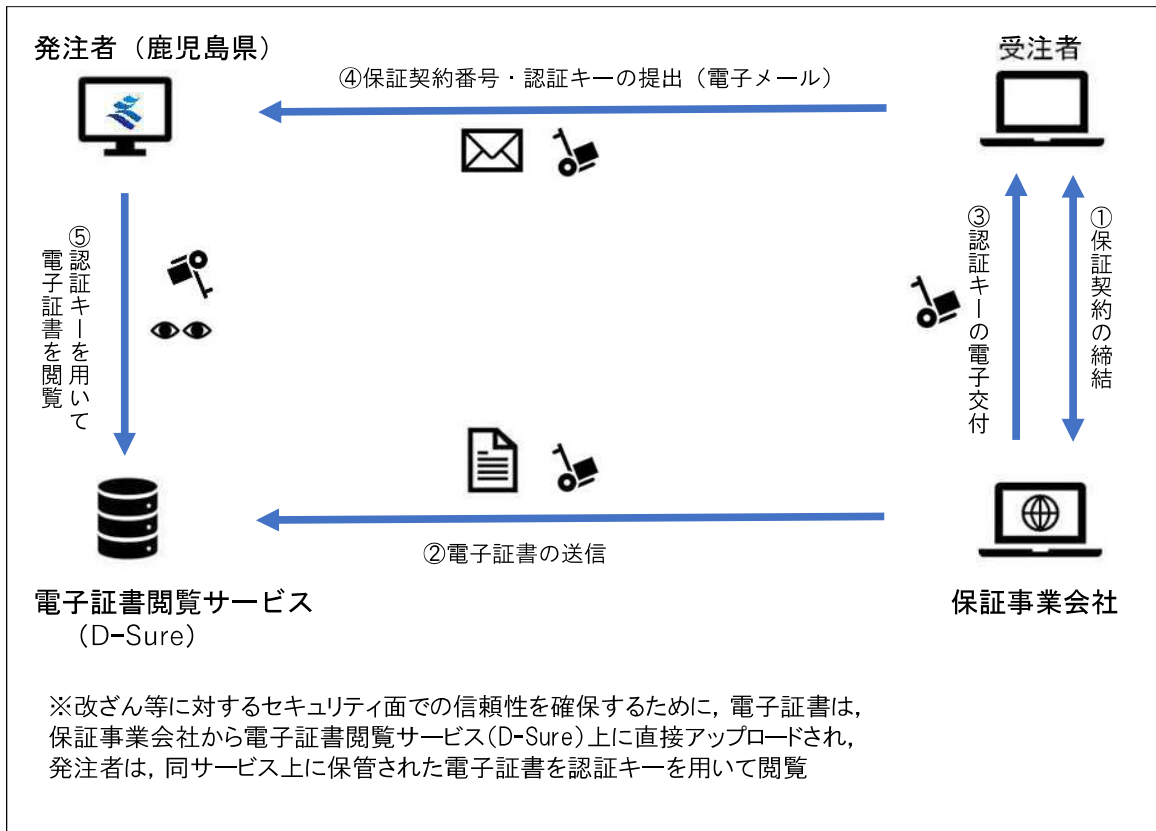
発注者（鹿児島県）

受注者

④保証契約番号・認証キーの提出（電子メール）

⑤認証キーを用いて電子証書を閲覧

③認証キーの電子交付

①保証契約の締結

②電子証書の送信

電子証書閲覧サービス
（D-Sure）

保証事業会社

※改ざん等に対するセキュリティ面での信頼性を確保するために，電子証書は，保証事業会社から電子証書閲覧サービス（D-Sure）上に直接アップロードされ，発注者は，同サービス上に保管された電子証書を認証キーを用いて閲覧